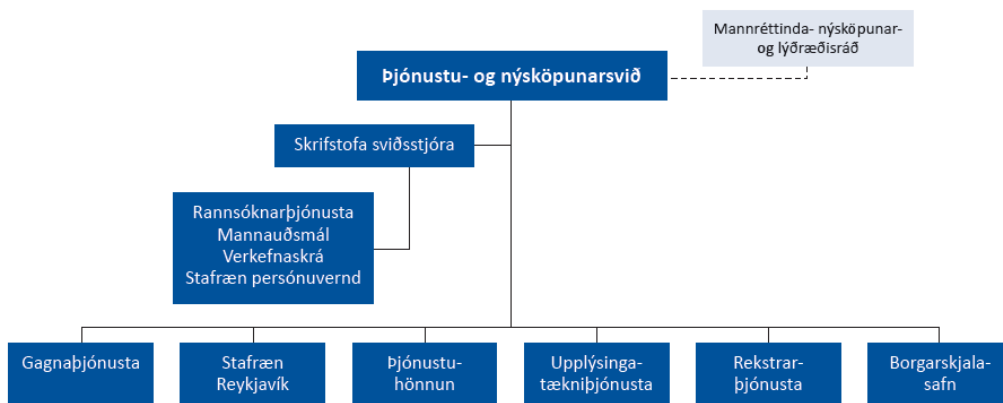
Mannréttinda- nýsköpunar- og lýðræðisráð

Þjónustu- og nýsköpunarsvið

Skrifstofa sviðsstjóra

Rannsóknarþjónusta
Mannauðsmál
Verkefnaskrá
Stafræn persónuvernd

Gagnaþjónusta

Stafræn Reykjavík

Þjónustuhönnun

Upplýsingatækniþjónusta

Rekstrarþjónusta

Borgarskjalasafn